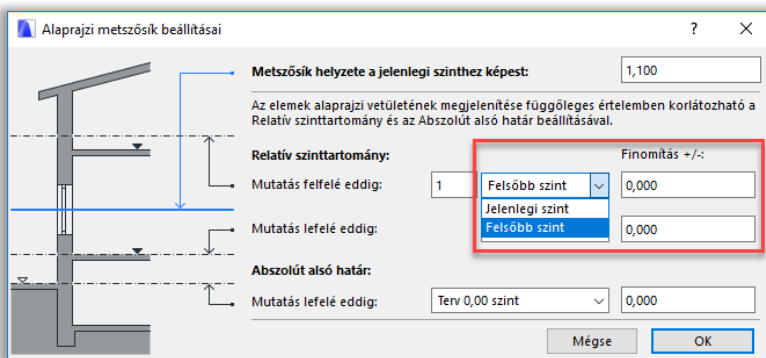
Alaprajzi metszősík beállításai

? ✕

Metszősík helyzete a jelenlegi szinthez képest: 1,100

Az elemek alaprajzi vetületének megjelenítése függőleges értelemben korlátozható a Relatív szinttartomány és az Abszolút alsó határ beállításával.

Relatív szinttartomány:

Finomítás +/-:

Mutatás felfelé eddig: 1 Felsőbb szint 0,000

Jelenlegi szint
Felsőbb szint

Mutatás lefelé eddig: 0,000

Abszolút alsó határ:

Mutatás lefelé eddig: Terv 0,00 szint 0,000

Mégse OK